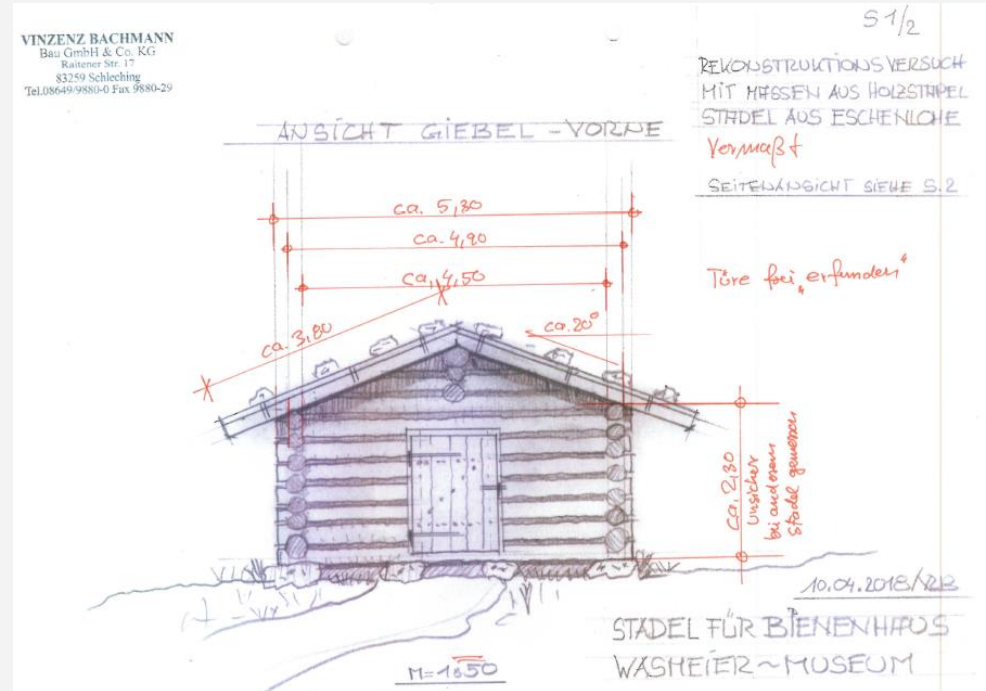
VINZENZ BACHMANN
Bau GmbH & Co. KG
Raitener Str. 17
83259 Schleching
Tel.08649/9880-0 Fax 9880-29

S 1/2

REKONSTRUKTIONSVERSUCH MIT MASSEN AUS HOLZSTAPEL STADEL AUS ESCHENLOHE
Vermaßt

SEITENANSICHT SIEHE S.2

ANSICHT GIEBEL - VORNE

ca. 5,80

ca. 4,90

ca. 4,50

Türe frei „erfunden"

ca. 3,80

ca. 20°

ca. 2,30

Unsicher bei anderem Stadel gemessen

10.04.2018/VBB

STADEL FÜR BIENENHAUS
WASHEIER-MUSEUM

M=1:50